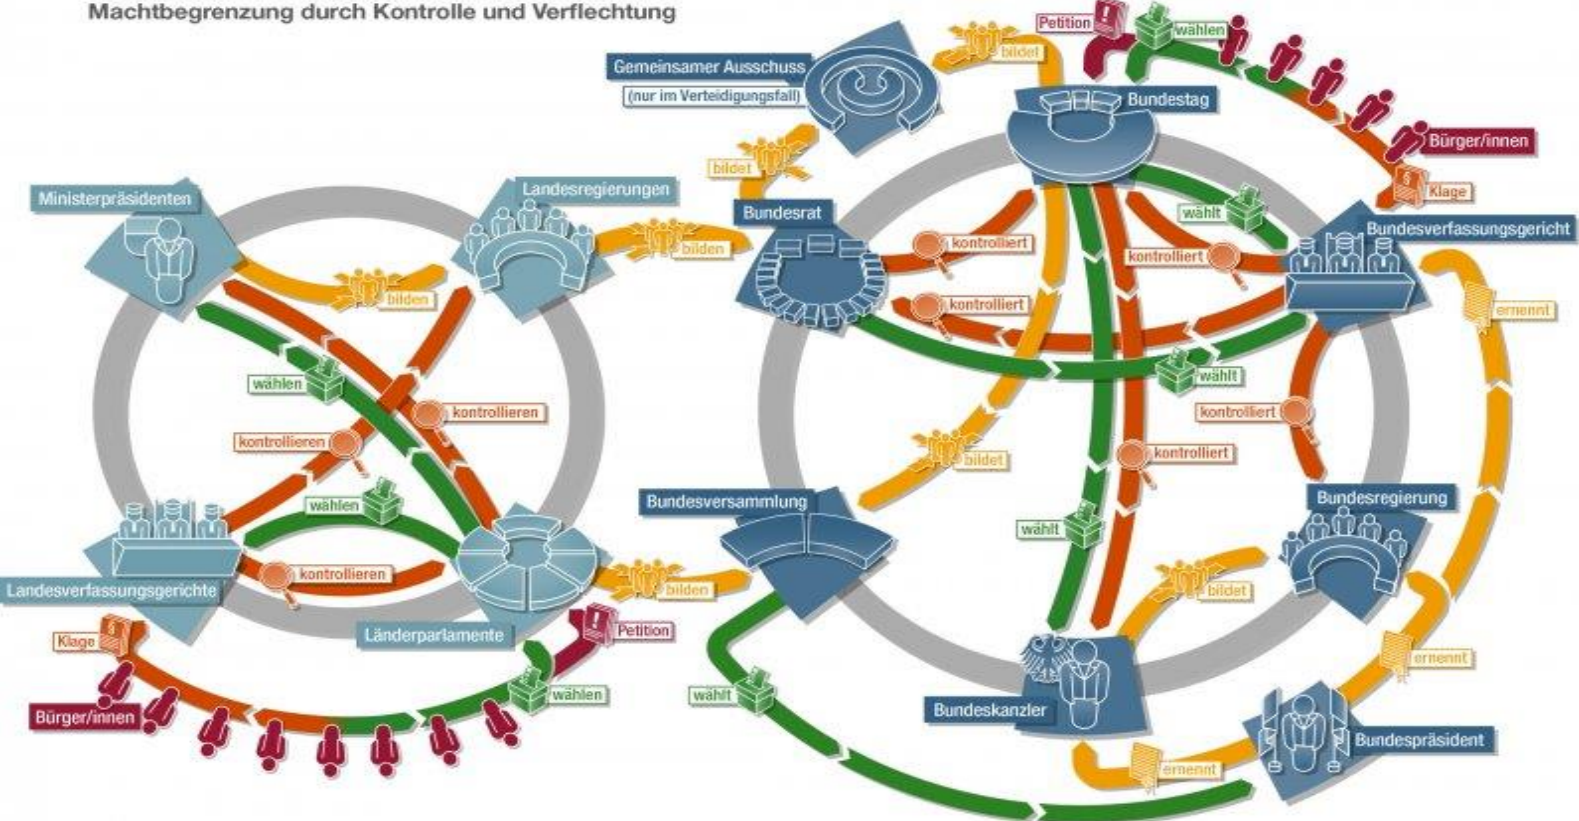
Machtbegrenzung durch Kontrolle und Verflechtung

Petition
wählen
bildet
Gemeinsamer Ausschuss
(nur im Verteidigungsfall)
Bundestag
Bürger/innen
Klage
bildet
Ministerpräsidenten
Landesregierungen
Bundesrat
wählt
Bundesverfassungsgericht
bilden
kontrolliert
kontrolliert
bilden
kontrolliert
ernennt
wählt
wählen
kontrollieren
kontrolliert
kontrollieren
bildet
kontrolliert
wählen
Bundesversammlung
Bundesregierung
wählt
Landesverfassungsgerichte
kontrollieren
bilden
bildet
Klage
Länderparlamente
Petition
ernennt
wählt
wählen
Bundeskanzler
Bürger/innen
Bundespräsident
ernennt